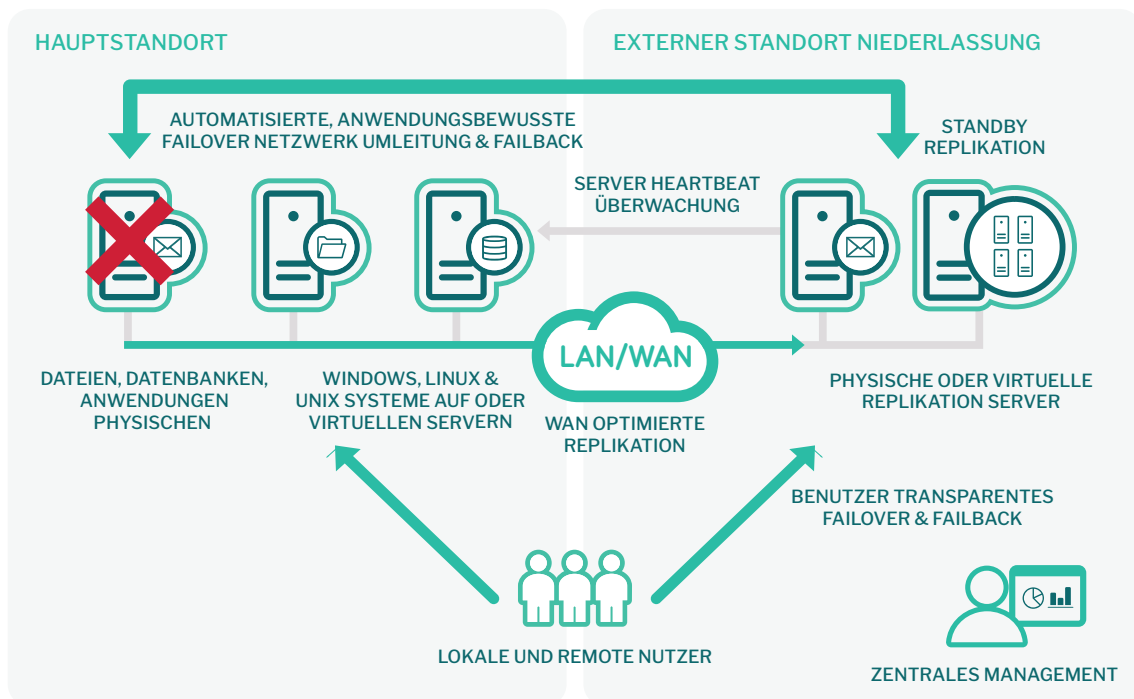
HAUPTSTANDORT

EXTERNER STANDORT NIEDERLASSUNG

AUTOMATISIERTE, ANWENDUNGSBEWUSSTE FAILOVER NETZWERK UMLEITUNG & FAILBACK

STANDBY REPLIKATION

SERVER HEARTBEAT ÜBERWACHUNG

LAN/WAN

DATEIEN, DATENBANKEN, ANWENDUNGEN PHYSISCHEN

WINDOWS, LINUX & UNIX SYSTEME AUF ODER VIRTUELLEN SERVERN

WAN OPTIMIERTE REPLIKATION

PHYSISCHE ODER VIRTUELLE REPLIKATION SERVER

BENUTZER TRANSPARENTES FAILOVER & FAILBACK

LOKALE UND REMOTE NUTZER

ZENTRALES MANAGEMENT